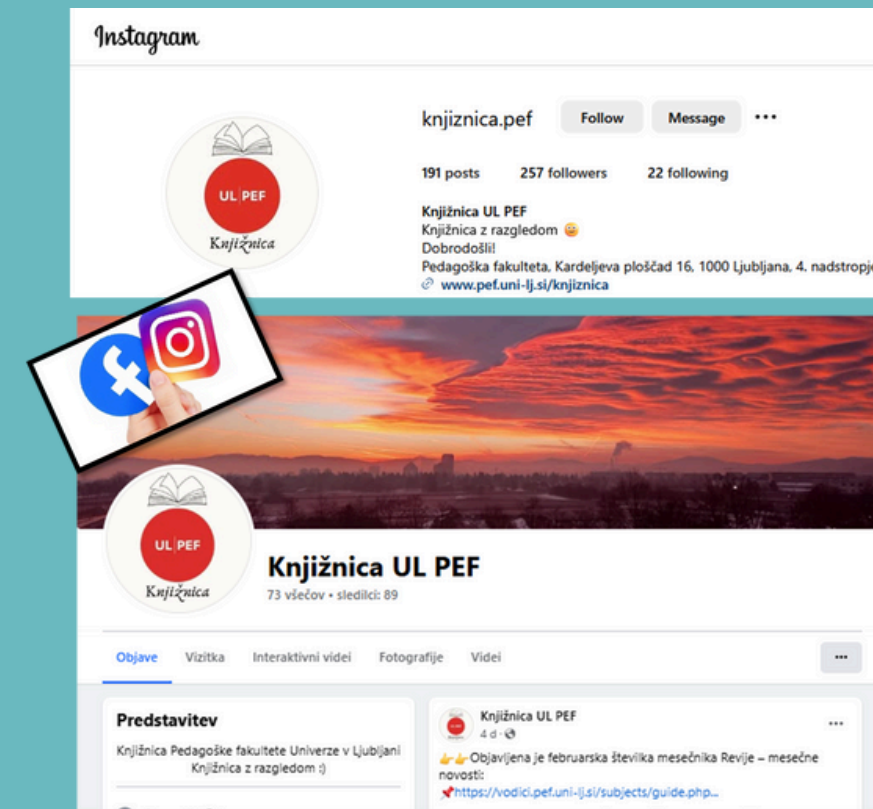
Instagram

UL PEF
Knjižnica

knjiznica.pef Follow Message ···

191 posts 257 followers 22 following

Knjižnica UL PEF
Knjižnica z razgledom 😀
Dobrodošli!
Pedagoška fakulteta, Kardeljeva ploščad 16, 1000 Ljubljana, 4. nadstropje
www.pef.uni-lj.si/knjiznica

UL PEF
Knjižnica

Knjižnica UL PEF
73 všečov • sledilci: 89

Objave Vizitka Interaktivni videi Fotografije Videi ···

Predstavitev
Knjižnica Pedagoške fakultete Univerze v Ljubljani
Knjižnica z razgledom :)

Knjižnica UL PEF
4 d
👉👉Objavljena je februarska številka mesečnika Revije – mesečne novosti:
📌https://vodici.pef.uni-lj.si/subjects/guide.php...